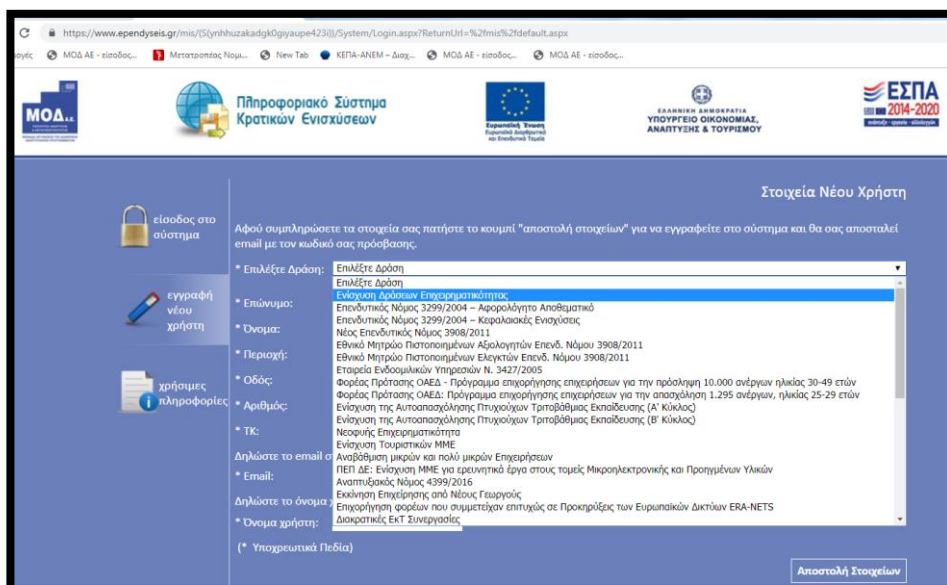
C https://www.ependyseis.gr/mis/(S(ynhhuzakadgk0giyaupe423))/System/Login.aspx?ReturnUrl=%2fmis%2fdefault.aspx

οργές ΜΟΔ ΑΕ - είσοδος... Μετατροπέας Νομ... New Tab ΚΕΠΑ-ΑΝΕΜ – Διαχ... ΜΟΔ ΑΕ - είσοδος... ΜΟΔ ΑΕ - είσοδος...

ΜΟΔ Α.Ε.

Πληροφοριακό Σύστημα Κρατικών Ενισχύσεων

Ευρωπαϊκή Ένωση Ευρωπαϊκά Διαρθρωτικά και Επενδυτικά Ταμεία

ΕΛΛΗΝΙΚΗ ΔΗΜΟΚΡΑΤΙΑ ΥΠΟΥΡΓΕΙΟ ΟΙΚΟΝΟΜΙΑΣ, ΑΝΑΠΤΥΞΗΣ & ΤΟΥΡΙΣΜΟΥ

ΕΣΠΑ 2014-2020

Στοιχεία Νέου Χρήστη

είσοδος στο σύστημα

εγγραφή νέου χρήστη

χρήσιμες πληροφορίες

Αφού συμπληρώσετε τα στοιχεία σας πατήστε το κουμπί "αποστολή στοιχείων" για να εγγραφείτε στο σύστημα και θα σας αποσταλεί email με τον κωδικό σας πρόσβασης.

* Επιλέξτε Δράση: Επιλέξτε Δράση

* Επώνυμο:

* Όνομα:

* Περιοχή:

* Οδός:

* Αριθμός:

* ΤΚ:

Δηλώστε το email σ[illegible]

* Email:

Δηλώστε το όνομα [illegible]

* Όνομα χρήστη:

(* Υποχρεωτικά Πεδία)

Επιλέξτε Δράση
Ενίσχυση Δράσεων Επιχειρηματικότητας
Επενδυτικός Νόμος 3299/2004 – Αφορολόγητο Αποθεματικό
Επενδυτικός Νόμος 3299/2004 – Κεφαλαιακές Ενισχύσεις
Νέος Επενδυτικός Νόμος 3908/2011
Εθνικό Μητρώο Πιστοποιημένων Αξιολογητών Επενδ. Νόμου 3908/2011
Εθνικό Μητρώο Πιστοποιημένων Ελεγκτών Επενδ. Νόμου 3908/2011
Εταιρεία Ενδοομιλικών Υπηρεσιών Ν. 3427/2005
Φορέας Πρότασης ΟΑΕΔ - Πρόγραμμα επιχορήγησης επιχειρήσεων για την πρόσληψη 10.000 ανέργων ηλικίας 30-49 ετών
Φορέας Πρότασης ΟΑΕΔ: Πρόγραμμα επιχορήγησης επιχειρήσεων για την απασχόληση 1.295 ανέργων, ηλικίας 25-29 ετών
Ενίσχυση της Αυτοαπασχόλησης Πτυχιούχων Τριτοβάθμιας Εκπαίδευσης (Α' Κύκλος)
Ενίσχυση της Αυτοαπασχόλησης Πτυχιούχων Τριτοβάθμιας Εκπαίδευσης (Β' Κύκλος)
Νεοφυής Επιχειρηματικότητα
Ενίσχυση Τουριστικών ΜΜΕ
Αναβάθμιση μικρών και πολύ μικρών Επιχειρήσεων
ΠΕΠ ΔΕ: Ενίσχυση ΜΜΕ για ερευνητικά έργα στους τομείς Μικροηλεκτρονικής και Προηγμένων Υλικών
Αναπτυξιακός Νόμος 4399/2016
Εκκίνηση Επιχείρησης από Νέους Γεωργούς
Επιχορήγηση φορέων που συμμετείχαν επιτυχώς σε Προκηρύξεις των Ευρωπαϊκών Δικτύων ERA-NETS
Διακρατικές ΕκΤ Συνεργασίες

Αποστολή Στοιχείων